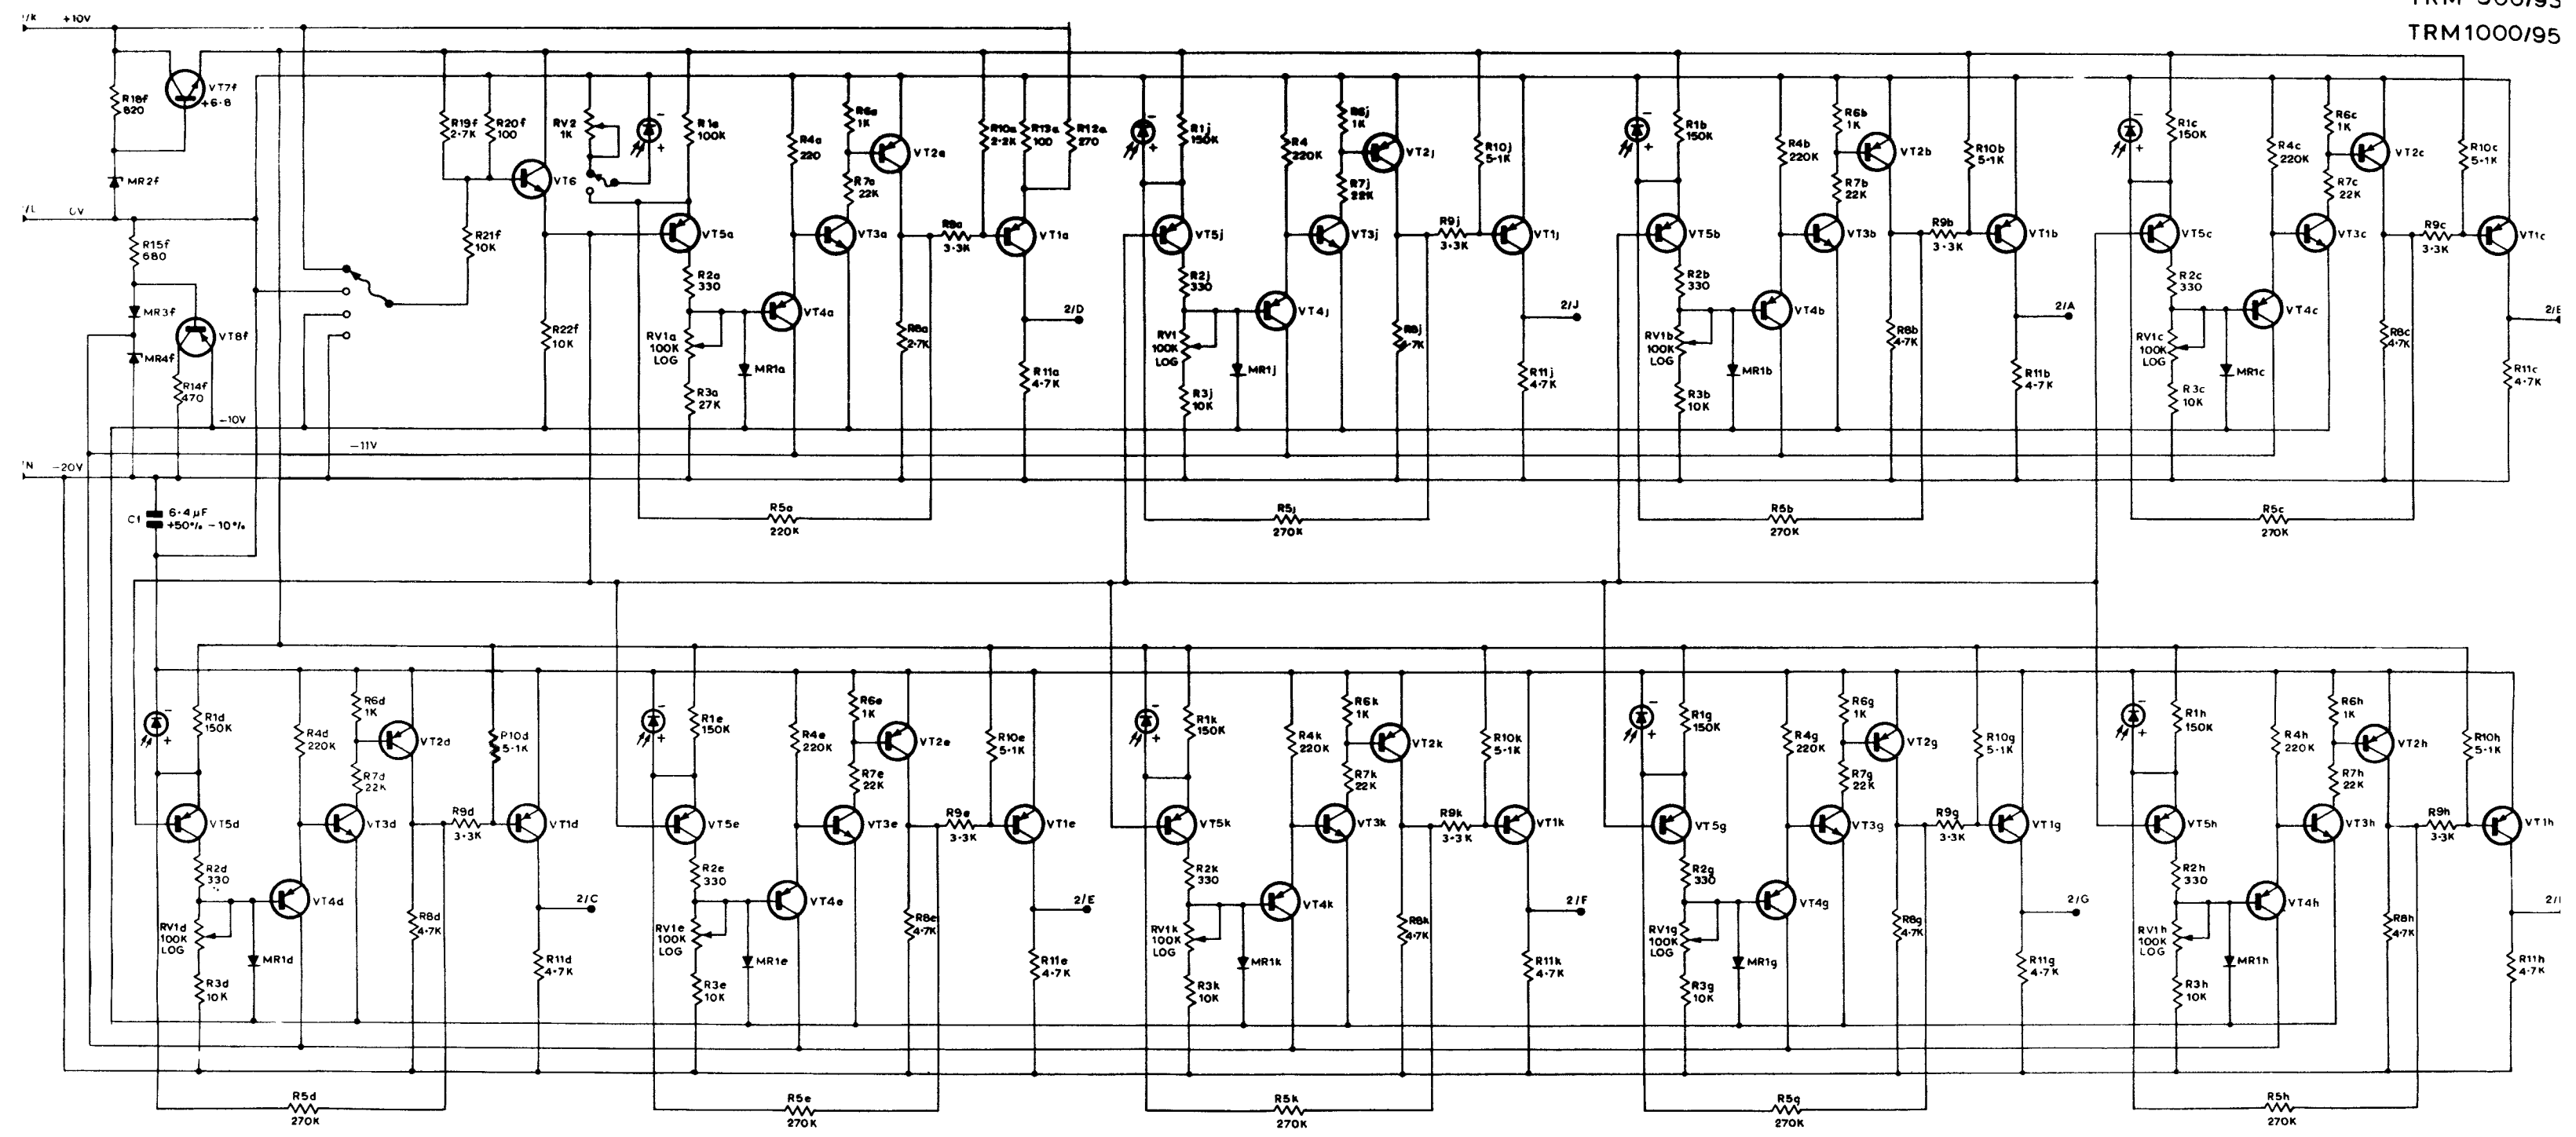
TRM1000/95

1/K +10V
1/L 0V
1N -20V

R18f 820
VT7f
+6·8
MR2f
R15f 680
MR3f
VT8f
MR4f
R14f 470
-10V
-11V
C1 6·4μF +50%-10%

R19f 2·7K
R20f 100
VT6
R21f 10K
R22f 10K
RV2 1K

R1a 100K
R4a 220
R6a 1K
VT2a
R7a 22K
VT5a
VT3a
R9a 3·3K
VT1a
R10a 2·2K
R13a 100
R12a 270
R2a 330
VT4a
RV1a 100K LOG
MR1a
R3a 27K
R8a 2·7K
2/D
R11a 4·7K
R5a 220K

R1j 150K
R4 220K
R6j 1K
VT2j
R7j 22K
VT5j
VT3j
R9j 3·3K
VT1j
R10j 5·1K
R2j 330
VT4j
RV1 100K LOG
MR1j
R3j 10K
R8j 4·7K
2/J
R11j 4·7K
R5j 270K

R1b 150K
R4b 220K
R6b 1K
VT2b
R7b 22K
VT5b
VT3b
R9b 3·3K
VT1b
R10b 5·1K
R2b 330
VT4b
RV1b 100K LOG
MR1b
R3b 10K
R8b 4·7K
2/A
R11b 4·7K
R5b 270K

R1c 150K
R4c 220K
R6c 1K
VT2c
R7c 22K
VT5c
VT3c
R9c 3·3K
VT1c
R10c 5·1K
R2c 330
VT4c
RV1c 100K LOG
MR1c
R3c 10K
R8c 4·7K
2/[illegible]
R11c 4·7K
R5c 270K

R1d 150K
R4d 220K
R6d 1K
VT2d
R7d 22K
VT5d
VT3d
R9d 3·3K
VT1d
P10d 5·1K
R2d 330
VT4d
RV1d 100K LOG
MR1d
R3d 10K
R8d 4·7K
2/C
R11d 4·7K
R5d 270K

R1e 150K
R4e 220K
R6e 1K
VT2e
R7e 22K
VT5e
VT3e
R9e 3·3K
VT1e
R10e 5·1K
R2e 330
VT4e
RV1e 100K LOG
MR1e
R3e 10K
R8e 4·7K
2/E
R11e 4·7K
R5e 270K

R1k 150K
R4k 220K
R6k 1K
VT2k
R7k 22K
VT5k
VT3k
R9k 3·3K
VT1k
R10k 5·1K
R2k 330
VT4k
RV1k 100K LOG
MR1k
R3k 10K
R8k 4·7K
2/F
R11k 4·7K
R5k 270K

R1g 150K
R4g 220K
R6g 1K
VT2g
R7g 22K
VT5g
VT3g
R9g 3·3K
VT1g
R10g 5·1K
R2g 330
VT4g
RV1g 100K LOG
MR1g
R3g 10K
R8g 4·7K
2/G
R11g 4·7K
R5g 270K

R1h 150K
R4h 220K
R6h 1K
VT2h
R7h 22K
VT5h
VT3h
R9h 3·3K
VT1h
R10h 5·1K
R2h 330
VT4h
RV1h 100K LOG
MR1h
R3h 10K
R8h 4·7K
2/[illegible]
R11h 4·7K
R5h 270K